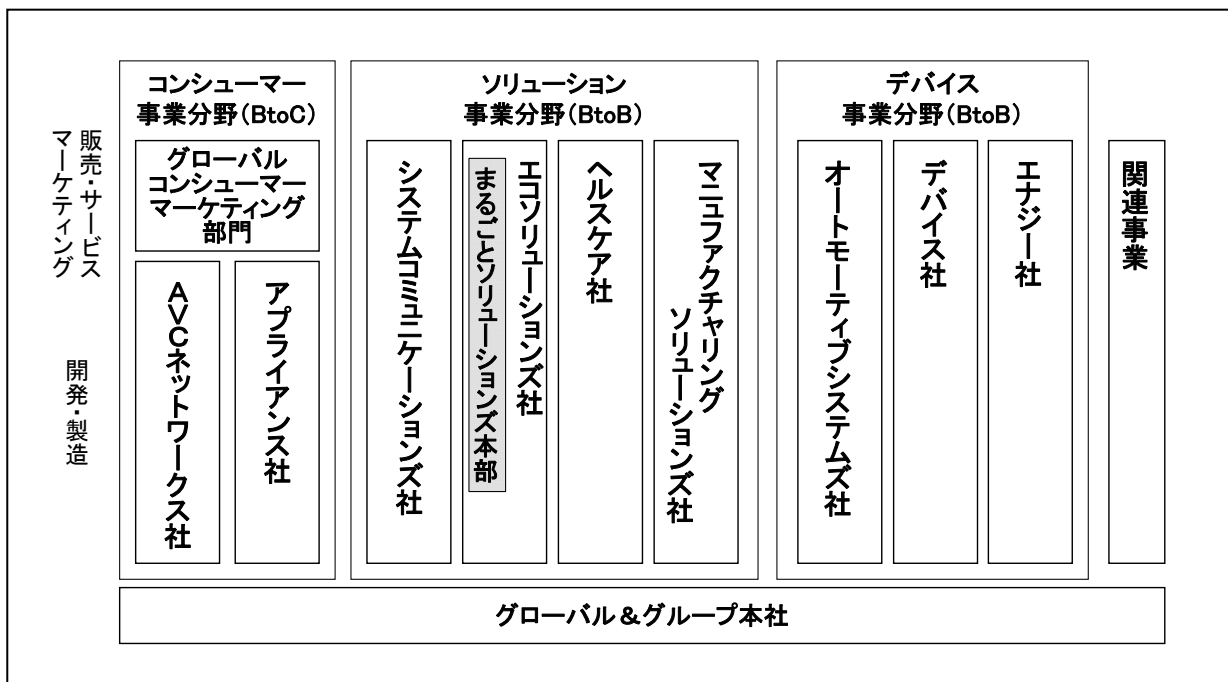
販売・サービス
マーケティング

開発・製造

コンシューマー
事業分野(BtoC)

グローバル
コンシューマー
マーケティング
部門

AVCネットワークス社

アプライアンス社

ソリューション
事業分野(BtoB)

システムコミュニケーションズ社

エコソリューションズ社

まるごとソリューションズ本部

ヘルスケア社

マニュファクチャリング
ソリューションズ社

デバイス
事業分野(BtoB)

オートモーティブシステムズ社

デバイス社

エナジー社

関連事業

グローバル＆グループ本社